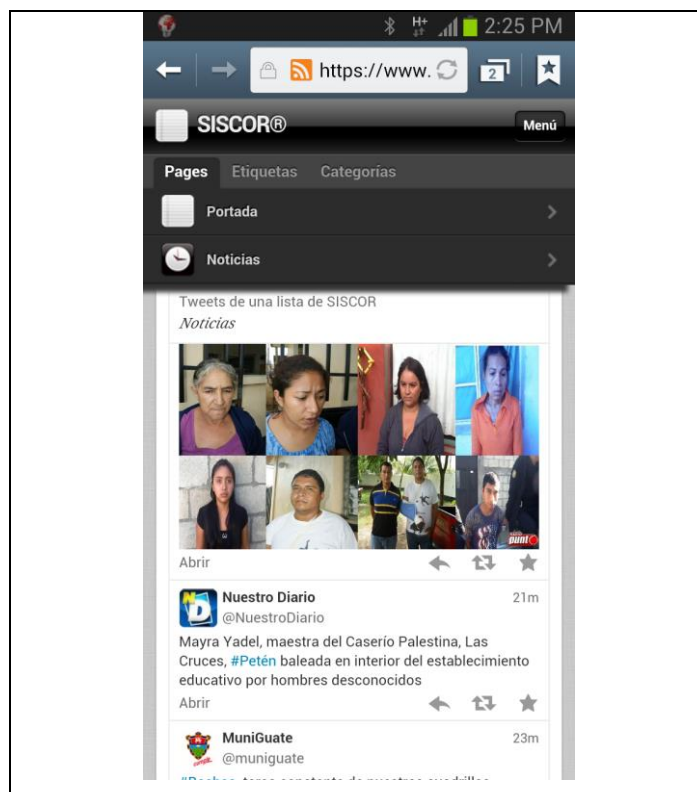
H+ 2:25 PM

https://www.

2

SISCOR®

Menú

Pages Etiquetas Categorías

Portada

Noticias

Tweets de una lista de SISCOR
Noticias

punto

Abrir

Nuestro Diario
@NuestroDiario
21m

Mayra Yadel, maestra del Caserío Palestina, Las Cruces, #Petén baleada en interior del establecimiento educativo por hombres desconocidos

Abrir

MuniGuate
@muniguate
23m

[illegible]